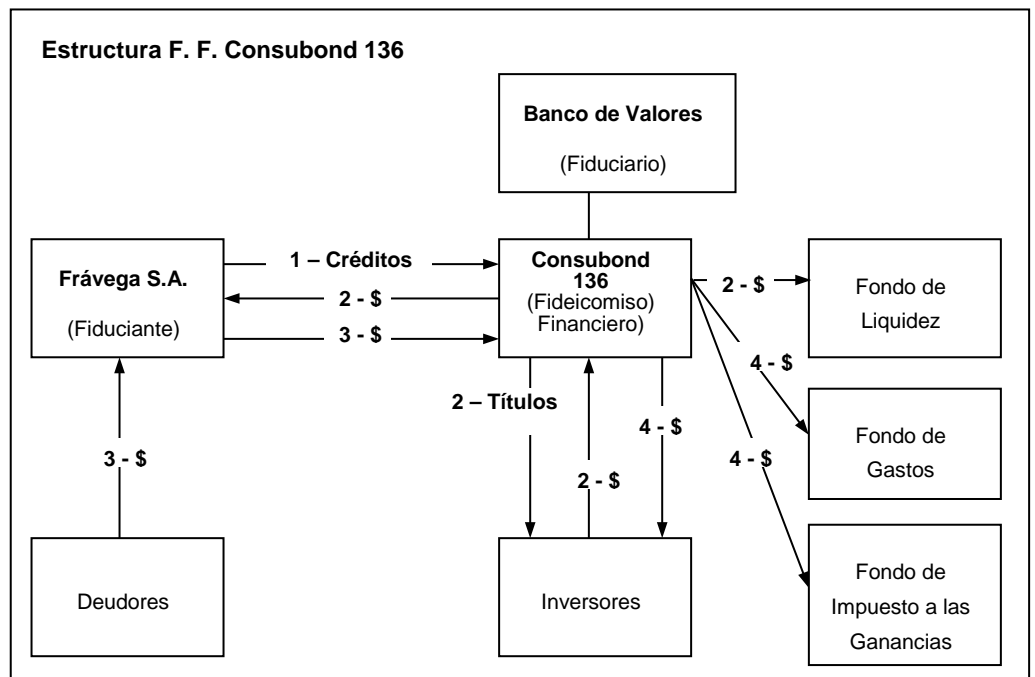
Estructura F. F. Consubond 136

Banco de Valores
(Fiduciario)

Frávega S.A.
(Fiduciante)

1 – Créditos

2 - $

3 - $

Consubond 136
(Fideicomiso)
Financiero)

2 - $

Fondo de Liquidez

4 - $

Fondo de Gastos

4 - $

Fondo de Impuesto a las Ganancias

2 – Títulos

4 - $

2 - $

3 - $

Deudores

Inversores